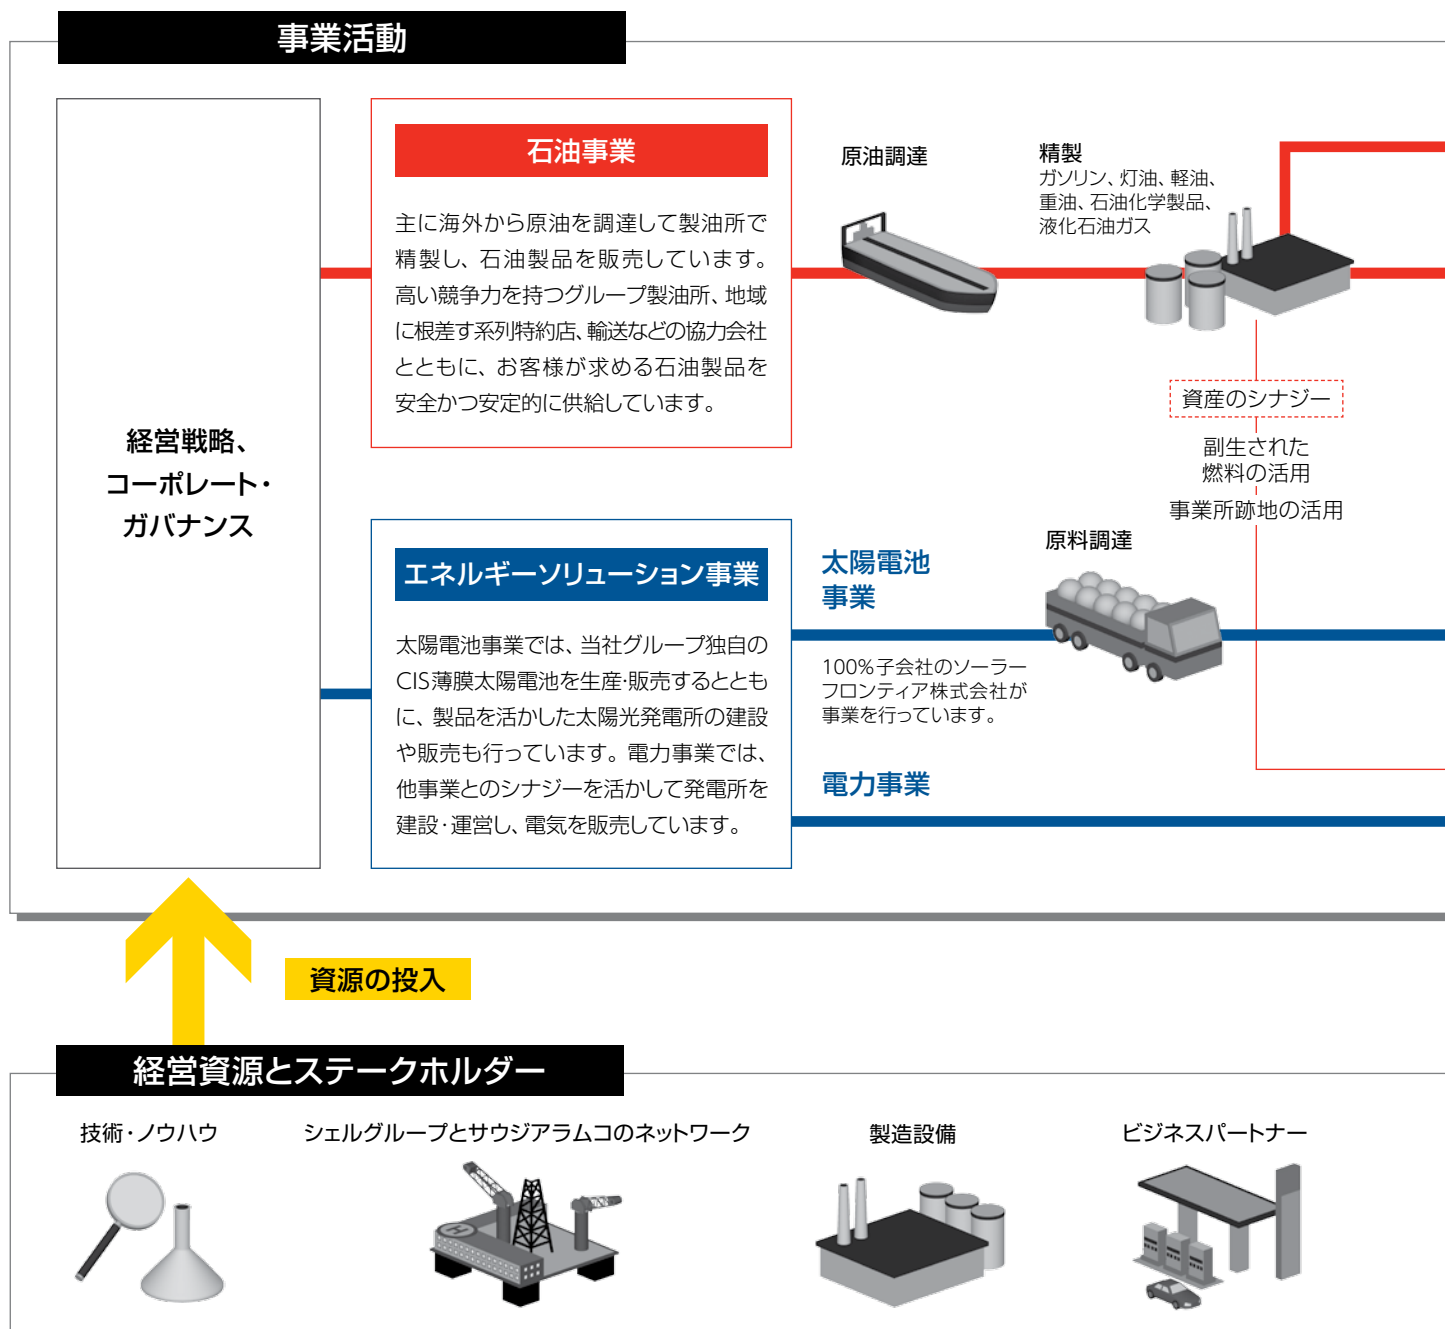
事業活動

経営戦略、
コーポレート・
ガバナンス

石油事業

主に海外から原油を調達して製油所で精製し、石油製品を販売しています。高い競争力を持つグループ製油所、地域に根差す系列特約店、輸送などの協力会社とともに、お客様が求める石油製品を安全かつ安定的に供給しています。

原油調達

精製
ガソリン、灯油、軽油、重油、石油化学製品、液化石油ガス

資産のシナジー

副生された燃料の活用

事業所跡地の活用

エネルギーソリューション事業

太陽電池事業では、当社グループ独自のCIS薄膜太陽電池を生産·販売するとともに、製品を活かした太陽光発電所の建設や販売も行っています。電力事業では、他事業とのシナジーを活かして発電所を建設·運営し、電気を販売しています。

太陽電池
事業

原料調達

100%子会社のソーラーフロンティア株式会社が事業を行っています。

電力事業

資源の投入

経営資源とステークホルダー

技術・ノウハウ

シェルグループとサウジアラムコのネットワーク

製造設備

ビジネスパートナー